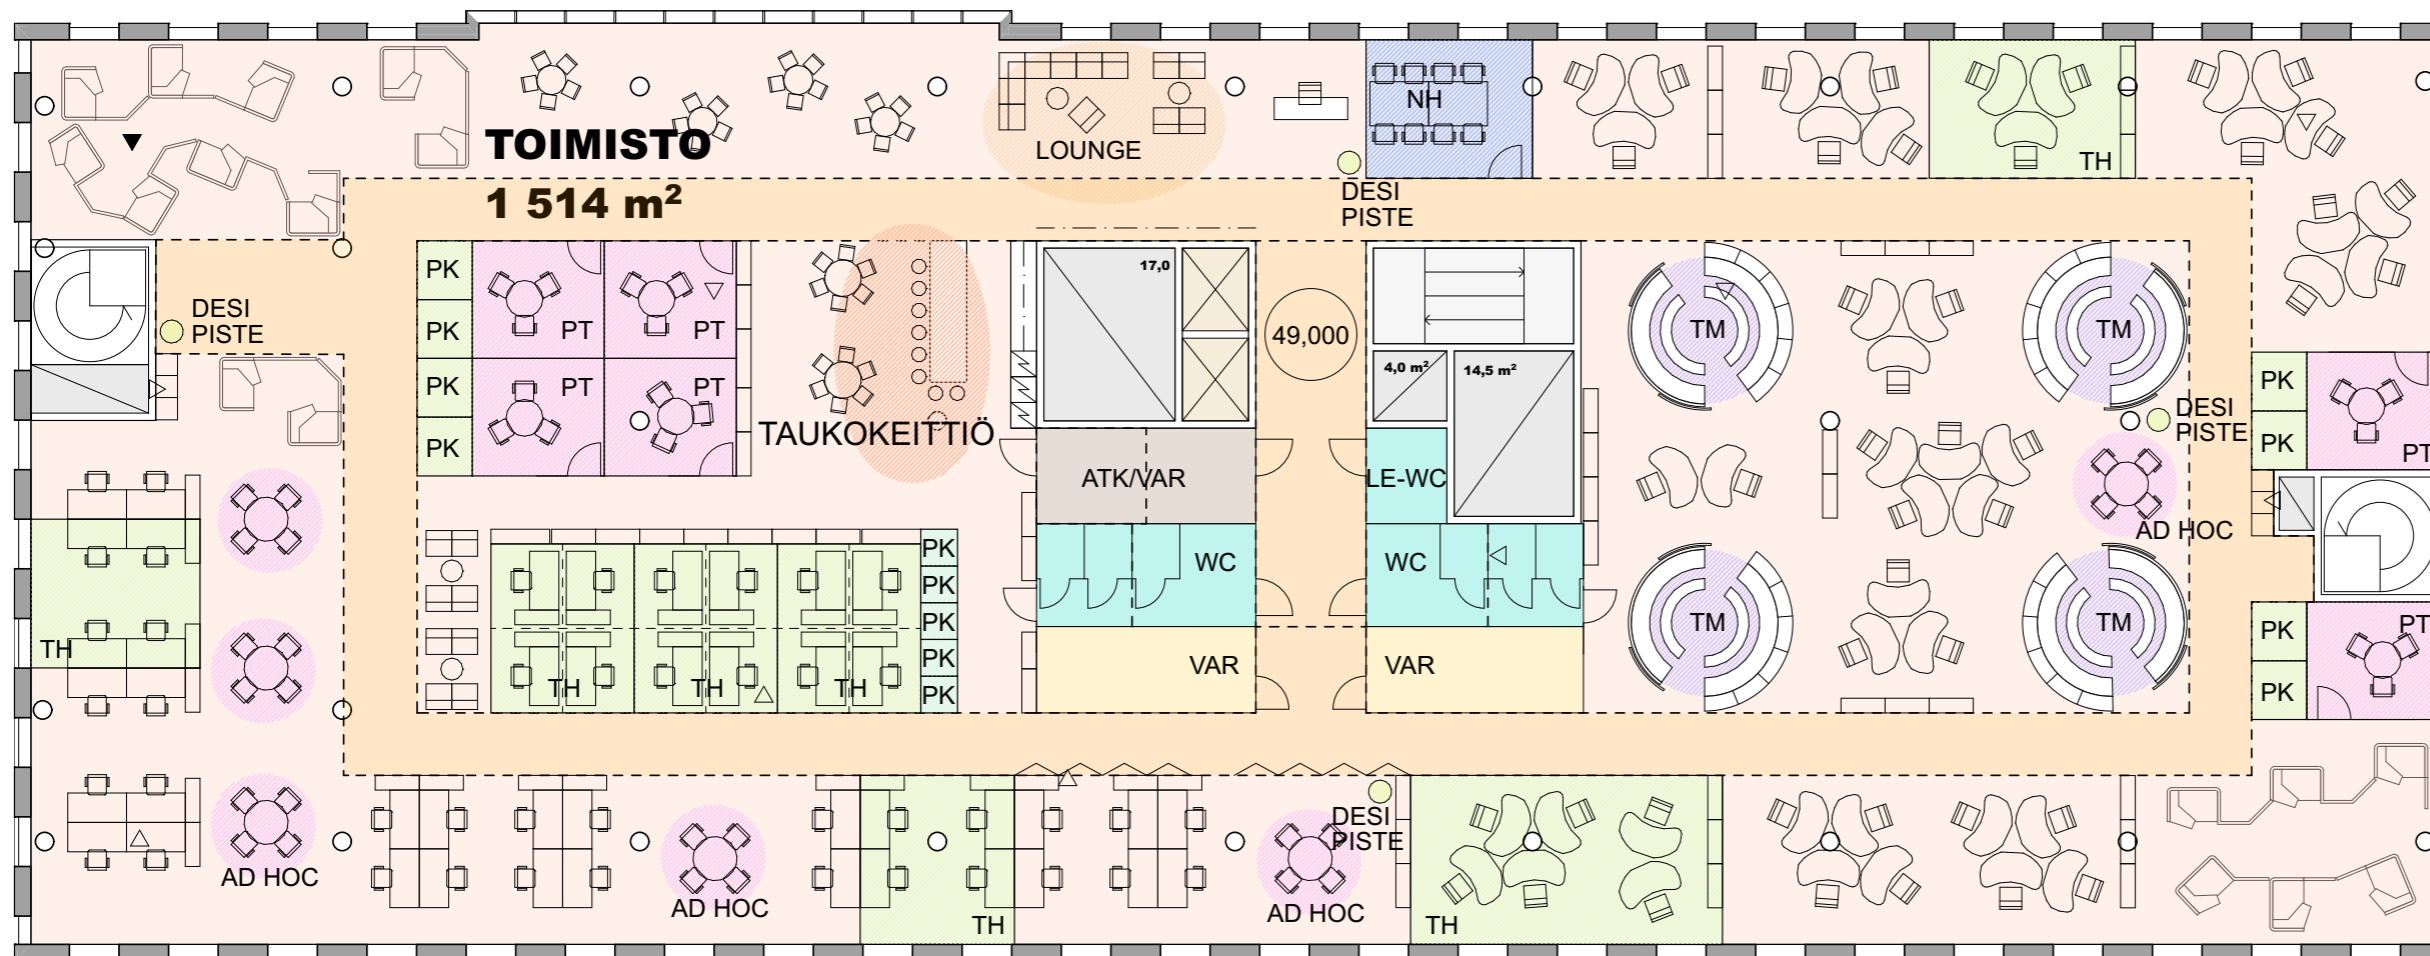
TOIMISTO
1 514 m²

LOUNGE

NH

TH

DESI PISTE

DESI PISTE

PK
PK
PK
PK

PT
PT
PT
PT

TAUKOKEITTIÖ

17,0

49,000

4,0 m²
14,5 m²

TM
TM
TM
TM

DESI PISTE

PK
PK
PT

AD HOC

ATK/VAR

LE-WC

WC
WC

VAR
VAR

PK
PK
PK
PK
PK

TH
TH
TH
TH

PK
PK
PT

AD HOC
AD HOC
TH
DESI PISTE
AD HOC
TH